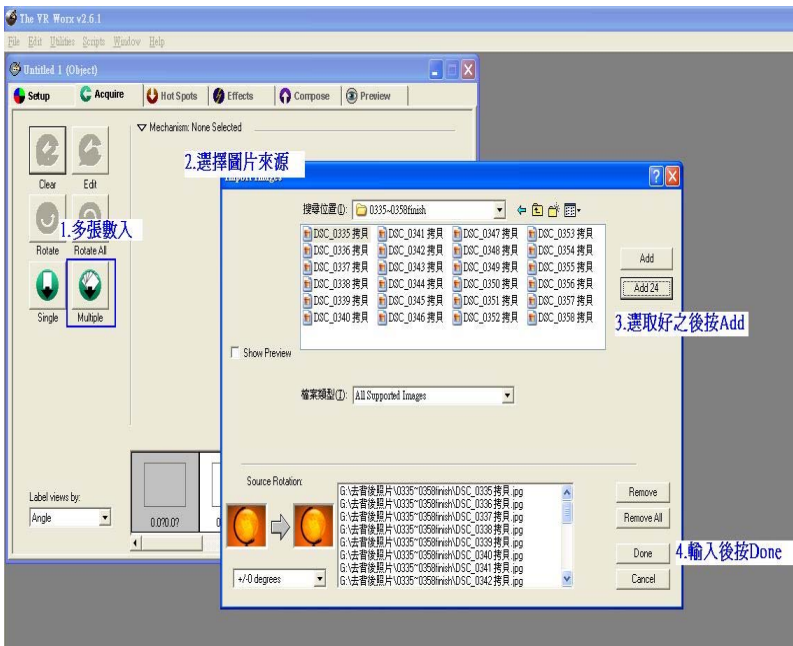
The VR Worx v2.6.1

File Edit Utilities Scripts Window Help

Untitled 1 (Object)

Setup Acquire Hot Spots Effects Compose Preview

Mechanism: None Selected

Clear Edit

Rotate Rotate All

Single Multiple

1.多張數入

2.選擇圖片來源

搜尋位置(I): 0335-0358finish

DSC_0335 拷貝 DSC_0341 拷貝 DSC_0347 拷貝 DSC_0353 拷貝
DSC_0336 拷貝 DSC_0342 拷貝 DSC_0348 拷貝 DSC_0354 拷貝
DSC_0337 拷貝 DSC_0343 拷貝 DSC_0349 拷貝 DSC_0355 拷貝
DSC_0338 拷貝 DSC_0344 拷貝 DSC_0350 拷貝 DSC_0356 拷貝
DSC_0339 拷貝 DSC_0345 拷貝 DSC_0351 拷貝 DSC_0357 拷貝
DSC_0340 拷貝 DSC_0346 拷貝 DSC_0352 拷貝 DSC_0358 拷貝

Add

Add 24

3.選取好之後按Add

Show Preview

檔案類型(T): All Supported Images

Source Rotation:

G:\去背後照片\0335~0358finish\DSC_0335 拷貝.jpg
G:\去背後照片\0335~0358finish\DSC_0336 拷貝.jpg
G:\去背後照片\0335~0358finish\DSC_0337 拷貝.jpg
G:\去背後照片\0335~0358finish\DSC_0338 拷貝.jpg
G:\去背後照片\0335~0358finish\DSC_0339 拷貝.jpg
G:\去背後照片\0335~0358finish\DSC_0340 拷貝.jpg
G:\去背後照片\0335~0358finish\DSC_0341 拷貝.jpg
G:\去背後照片\0335~0358finish\DSC_0342 拷貝.jpg

Remove

Remove All

Done

4.輸入後按Done

Cancel

+/-0 degrees

Label views by:

Angle

0.0/0.0?